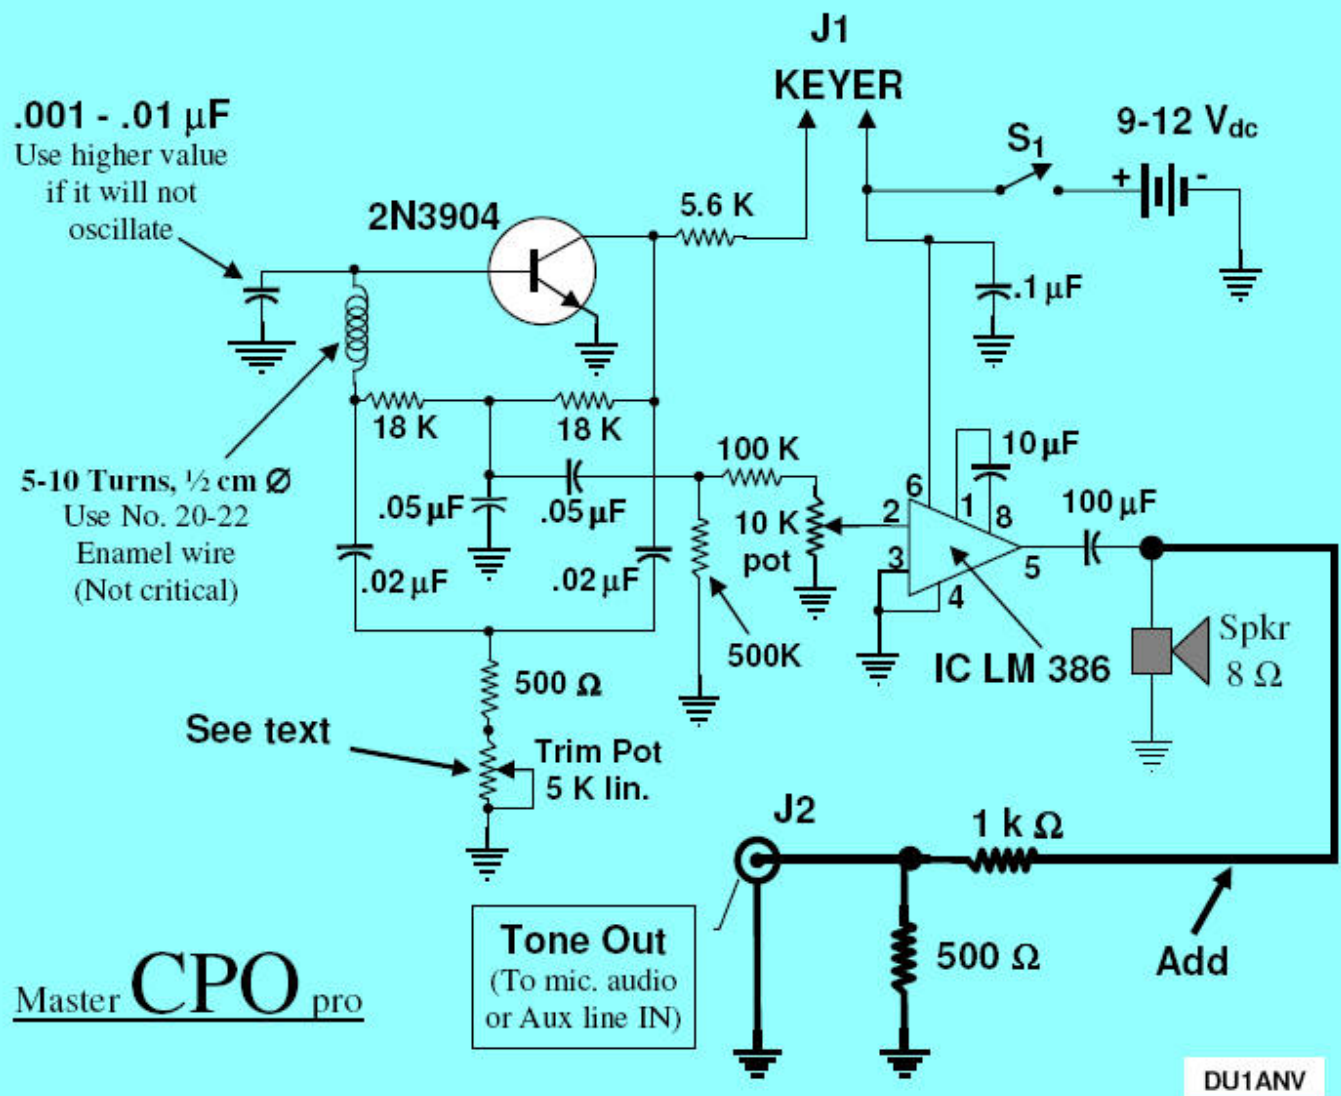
J1
KEYER

.001 - .01 μF
Use higher value if it will not oscillate

2N3904

5.6 K

$S_1$

9-12 $V_{dc}$

+ -

.1 μF

18 K

18 K

5-10 Turns, ½ cm Ø
Use No. 20-22
Enamel wire
(Not critical)

100 K

10 μF

.05 μF

.05 μF

10 K pot

2

6

1

8

100 μF

3

5

4

.02 μF

.02 μF

500K

IC LM 386

Spkr 8 Ω

500 Ω

See text

Trim Pot
5 K lin.

J2

1 k Ω

Tone Out
(To mic. audio or Aux line IN)

500 Ω

Add

Master CPO pro

DU1ANV